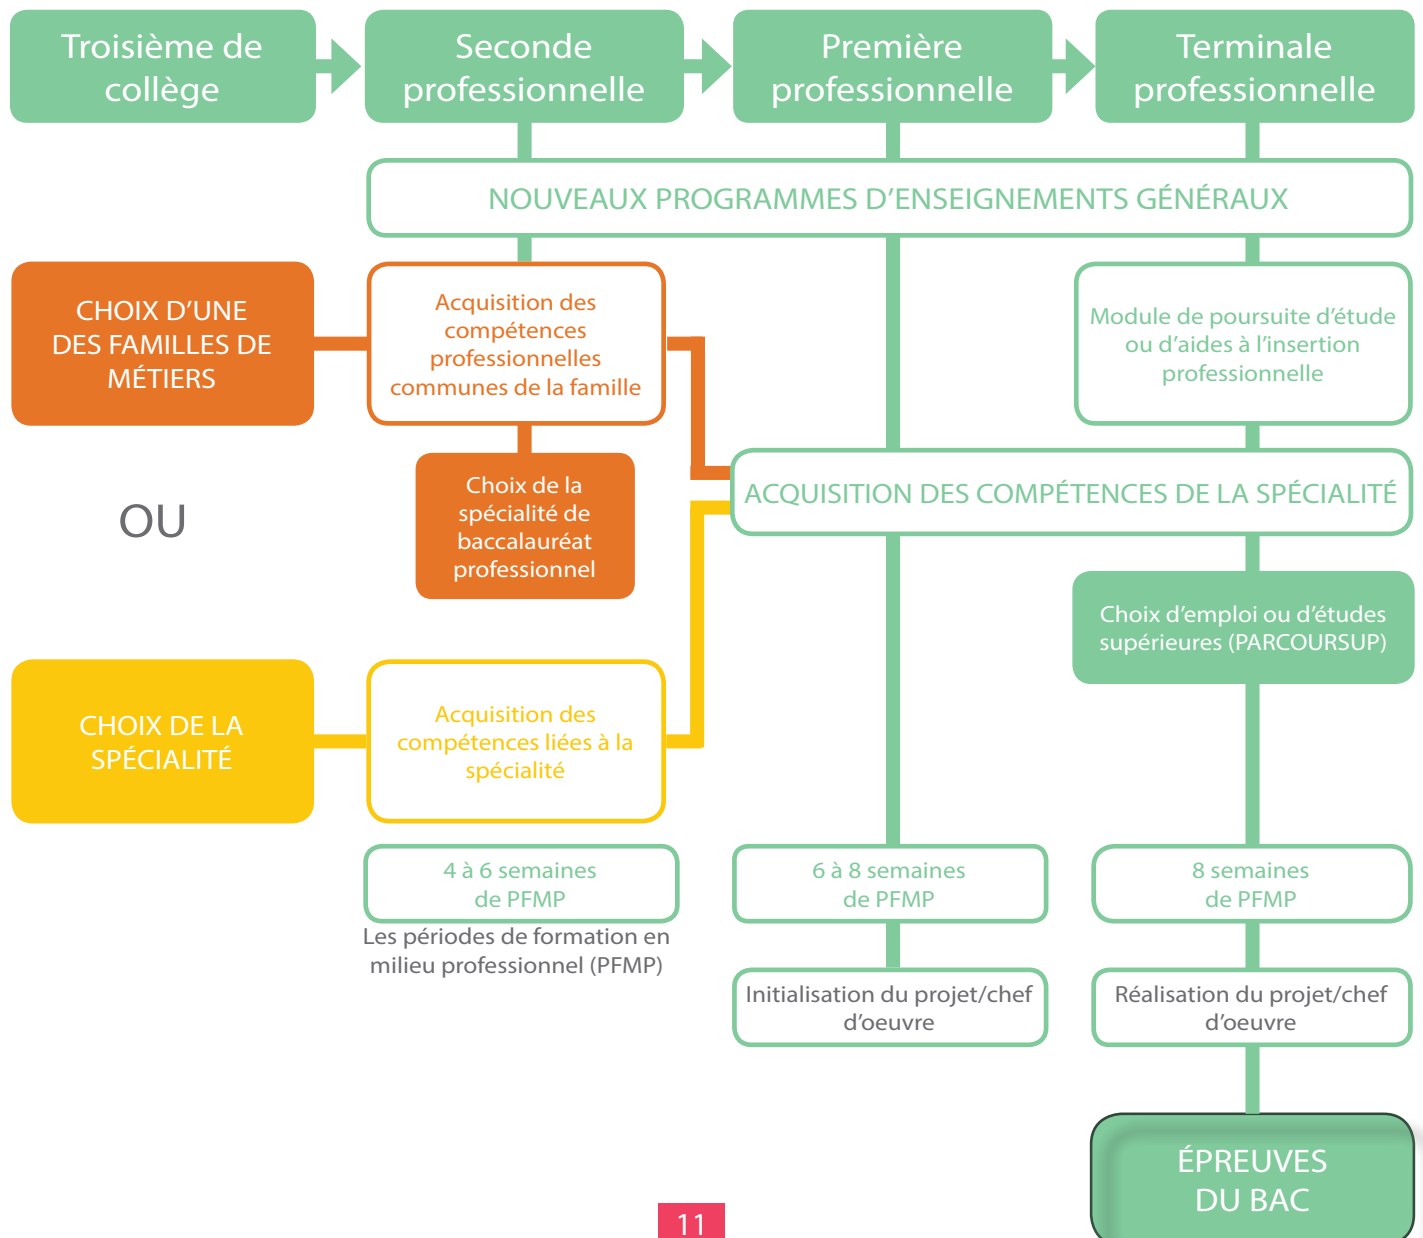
Troisième de collège

Seconde professionnelle

Première professionnelle

Terminale professionnelle

NOUVEAUX PROGRAMMES D'ENSEIGNEMENTS GÉNÉRAUX

CHOIX D'UNE DES FAMILLES DE MÉTIERS

Acquisition des compétences professionnelles communes de la famille

Module de poursuite d'étude ou d'aides à l'insertion professionnelle

Choix de la spécialité de baccalauréat professionnel

ACQUISITION DES COMPÉTENCES DE LA SPÉCIALITÉ

OU

Choix d'emploi ou d'études supérieures (PARCOURSUP)

CHOIX DE LA SPÉCIALITÉ

Acquisition des compétences liées à la spécialité

4 à 6 semaines de PFMP

6 à 8 semaines de PFMP

8 semaines de PFMP

Les périodes de formation en milieu professionnel (PFMP)

Initialisation du projet/chef d'oeuvre

Réalisation du projet/chef d'oeuvre

ÉPREUVES DU BAC

11